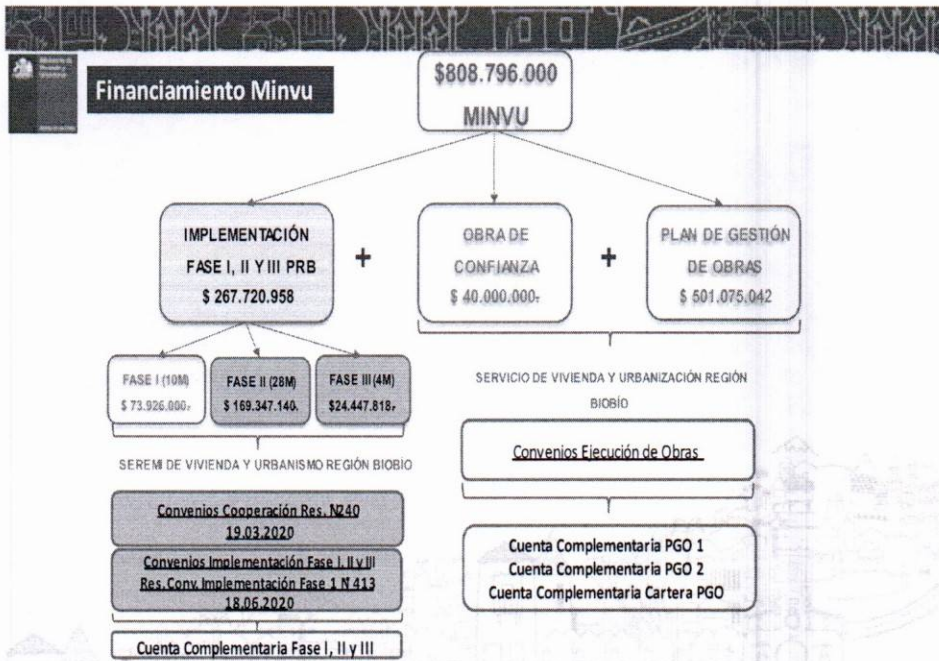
Financiamiento Minvu

$808.796.000
MINVU

IMPLEMENTACIÓN
FASE I, II Y III PRB
$ 267.720.958

+

OBRA DE
CONFIANZA
$ 40.000.000.-

+

PLAN DE GESTIÓN
DE OBRAS
$ 501.075.042

FASE I (10M)
$ 73.926.000.-

FASE II (28M)
$ 169.347.140.

FASE III (4M)
$24.447.818.-

SEREMI DE VIVIENDA Y URBANISMO REGIÓN BIOBIO

Convenios Cooperación Res. N240
19.03.2020

Convenios Implementación Fase I, II y III
Res. Conv. Implementación Fase 1 N 413
18.06.2020

Cuenta Complementaria Fase I, II y III

SERVICIO DE VIVIENDA Y URBANIZACIÓN REGIÓN BIOBÍO

Convenios Ejecución de Obras

Cuenta Complementaria PGO 1
Cuenta Complementaria PGO 2
Cuenta Complementaria Cartera PGO